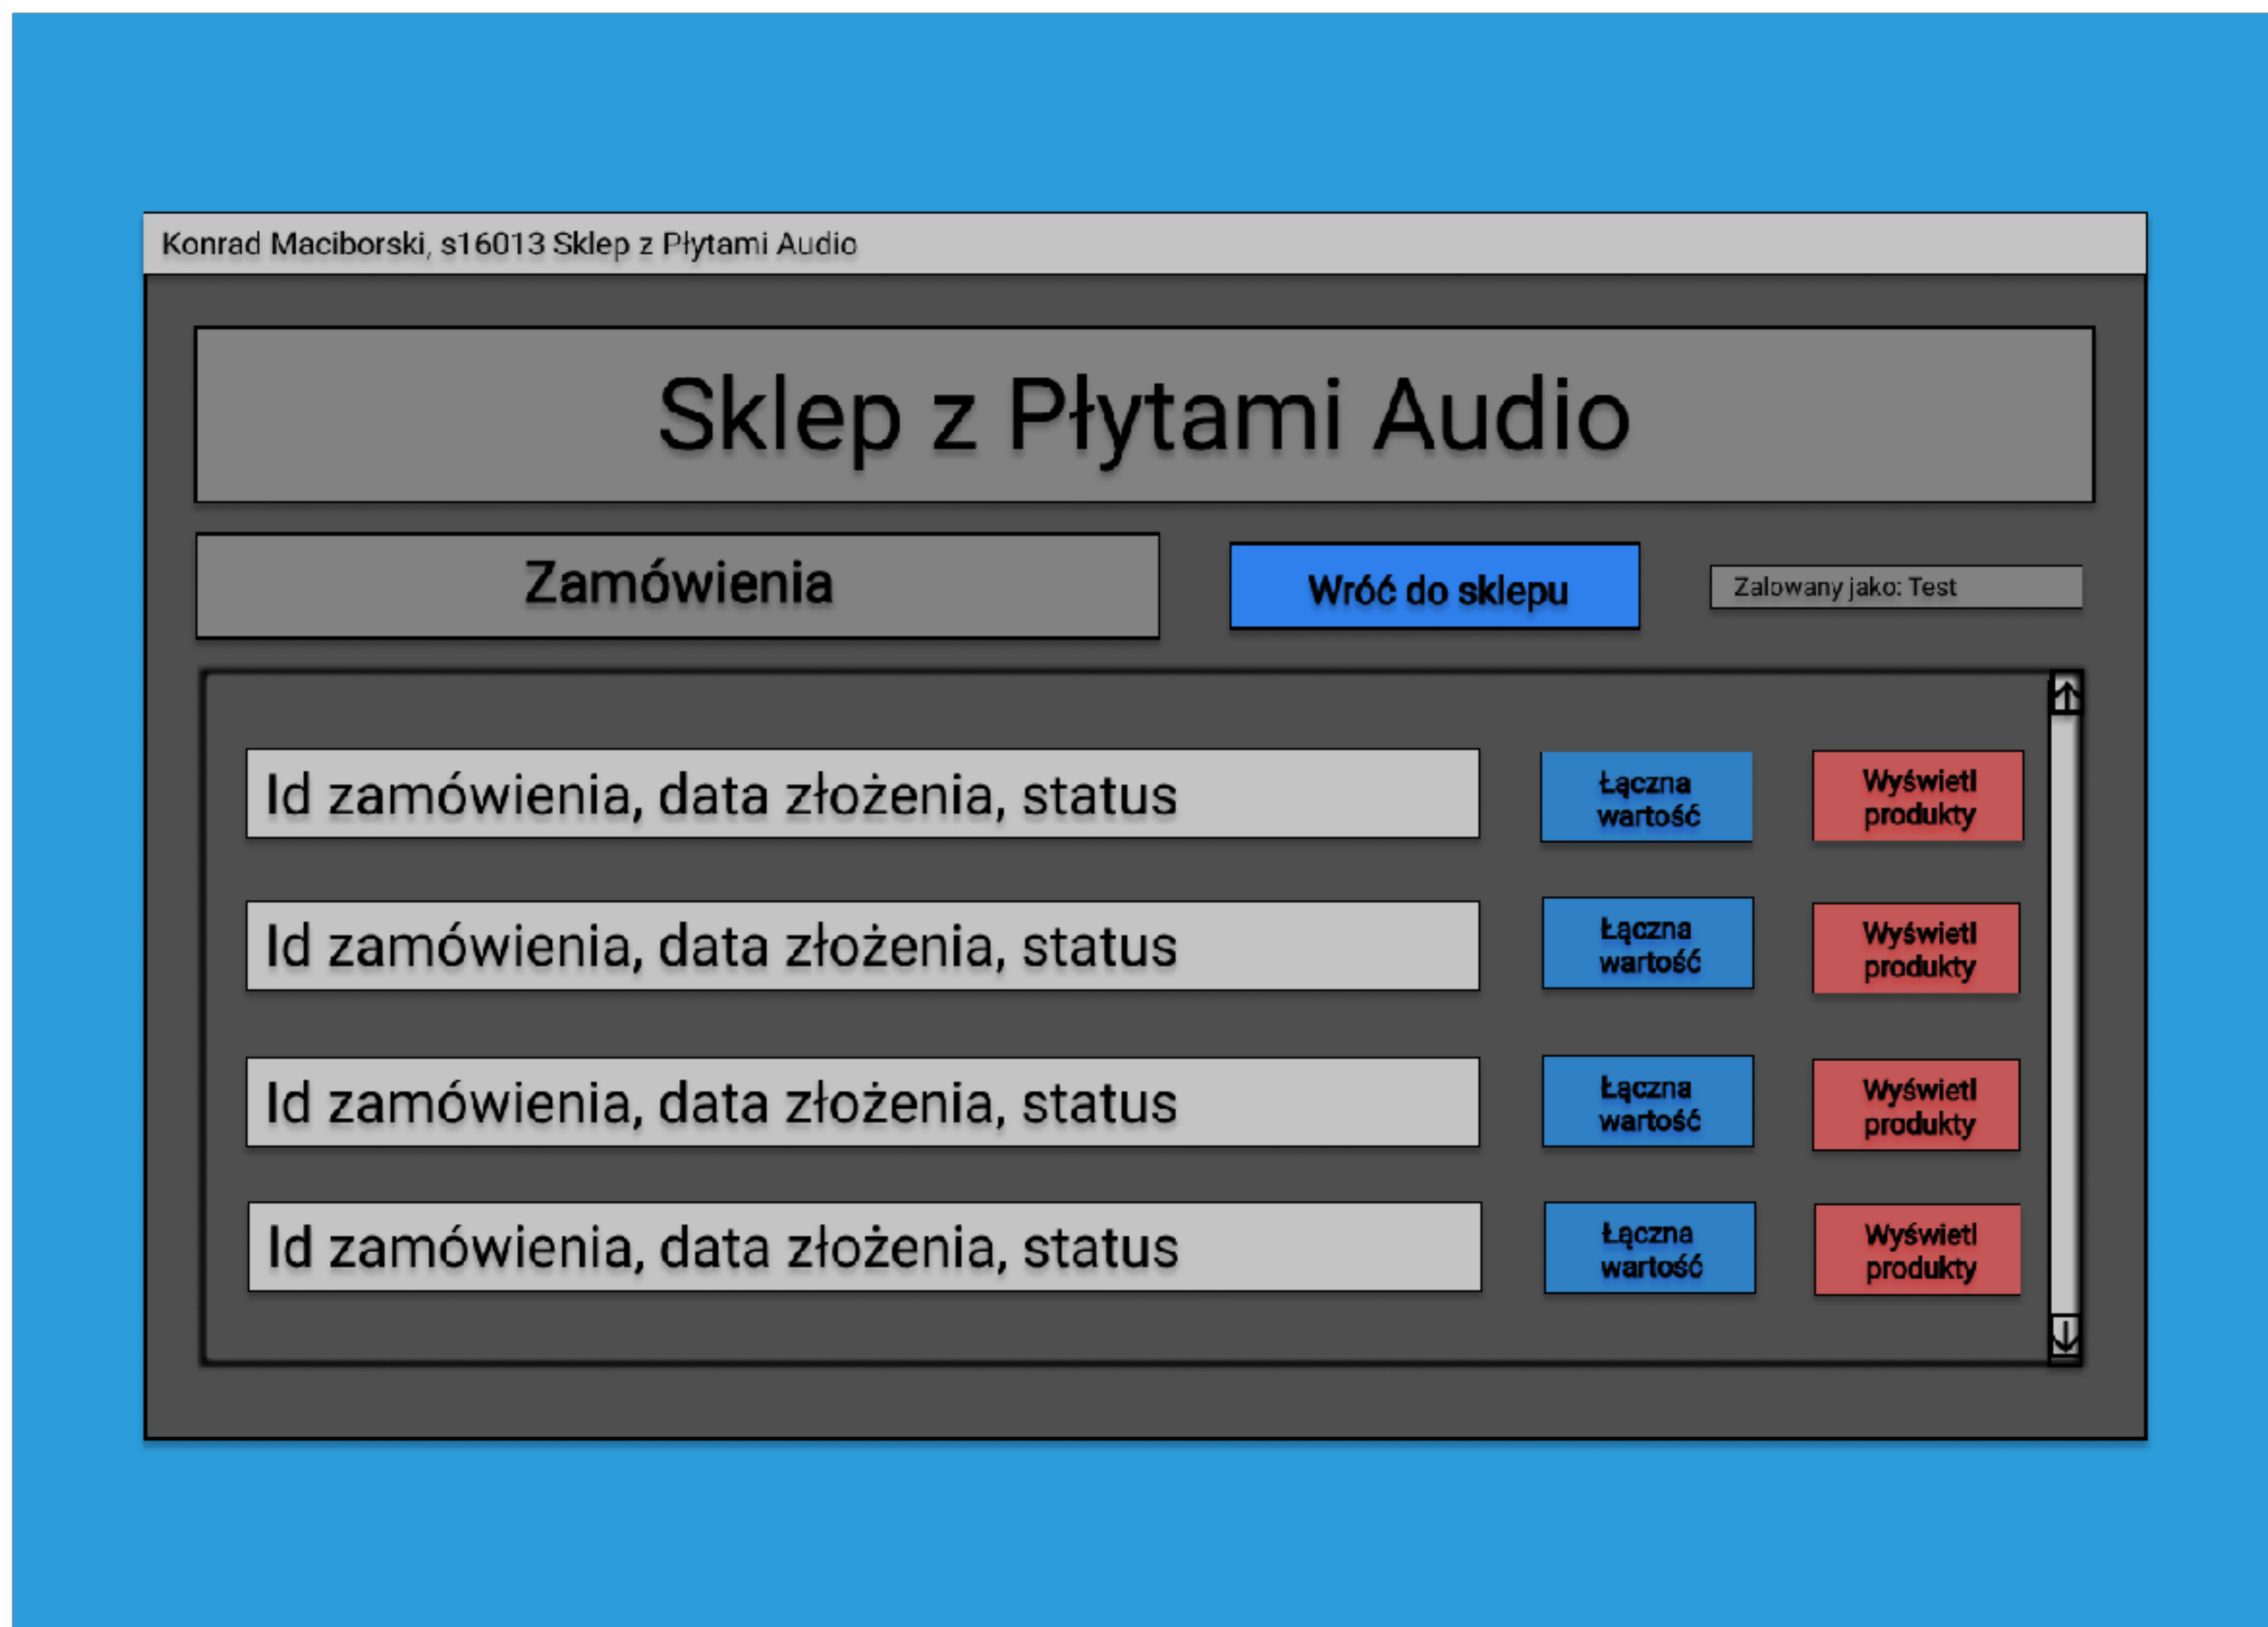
Konrad Maciborski, s16013 Sklep z Płytami Audio

Sklep z Płytami Audio

Zamówienia

Wróć do sklepu

Zalowany jako: Test

Id zamówienia, data złożenia, status

Łączna wartość

Wyświetl produkty

Id zamówienia, data złożenia, status

Łączna wartość

Wyświetl produkty

Id zamówienia, data złożenia, status

Łączna wartość

Wyświetl produkty

Id zamówienia, data złożenia, status

Łączna wartość

Wyświetl produkty